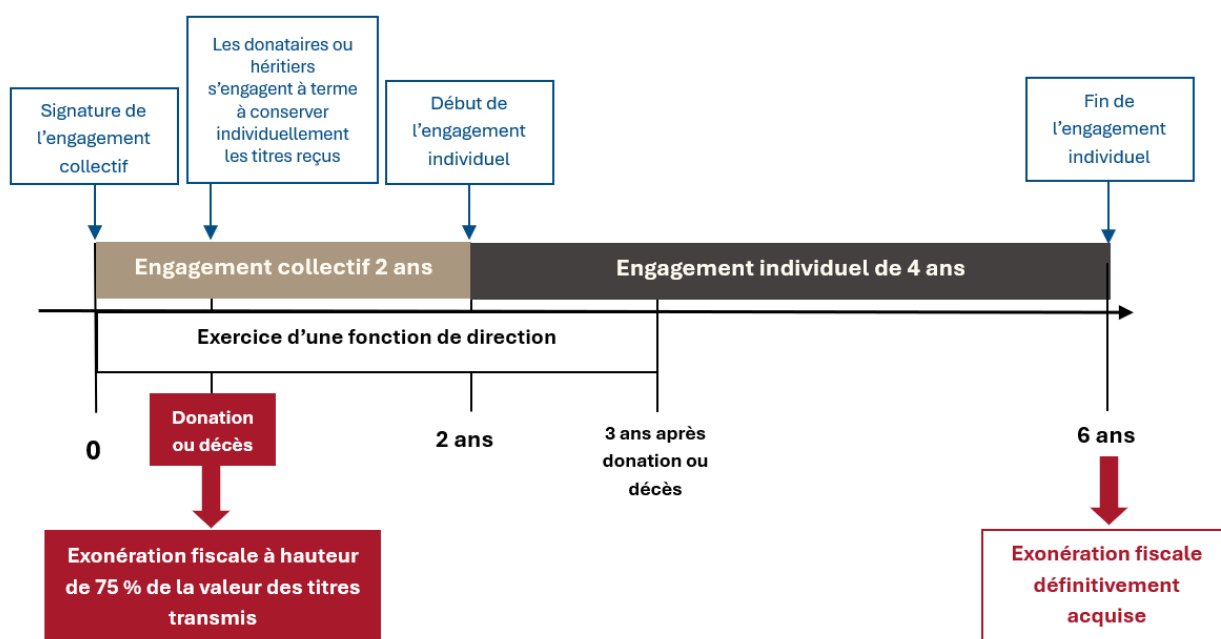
Signature de l'engagement collectif

Les donataires ou héritiers s'engagent à terme à conserver individuellement les titres reçus

Début de l'engagement individuel

Fin de l'engagement individuel

Engagement collectif 2 ans

Engagement individuel de 4 ans

Exercice d'une fonction de direction

Donation ou décès

0

2 ans

3 ans après donation ou décès

6 ans

Exonération fiscale à hauteur de 75 % de la valeur des titres transmis

Exonération fiscale définitivement acquise